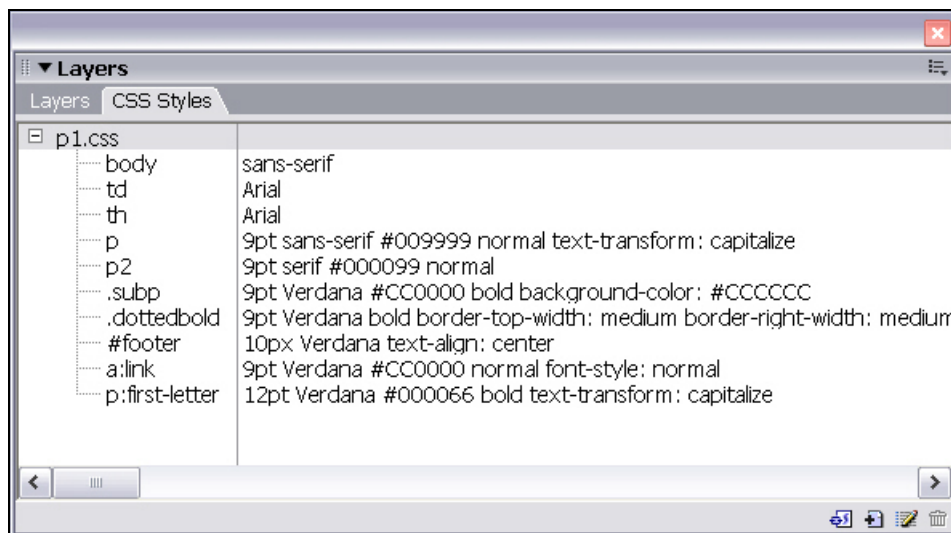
▼ Layers

Layers | CSS Styles

| p1.css | |
|---|---|
| body | sans-serif |
| td | Arial |
| th | Arial |
| p | 9pt sans-serif #009999 normal text-transform: capitalize |
| p2 | 9pt serif #000099 normal |
| .subp | 9pt Verdana #CC0000 bold background-color: #CCCCCC |
| .dottedbold | 9pt Verdana bold border-top-width: medium border-right-width: mediun |
| #footer | 10px Verdana text-align: center |
| a:link | 9pt Verdana #CC0000 normal font-style: normal |
| p:first-letter | 12pt Verdana #000066 bold text-transform: capitalize |